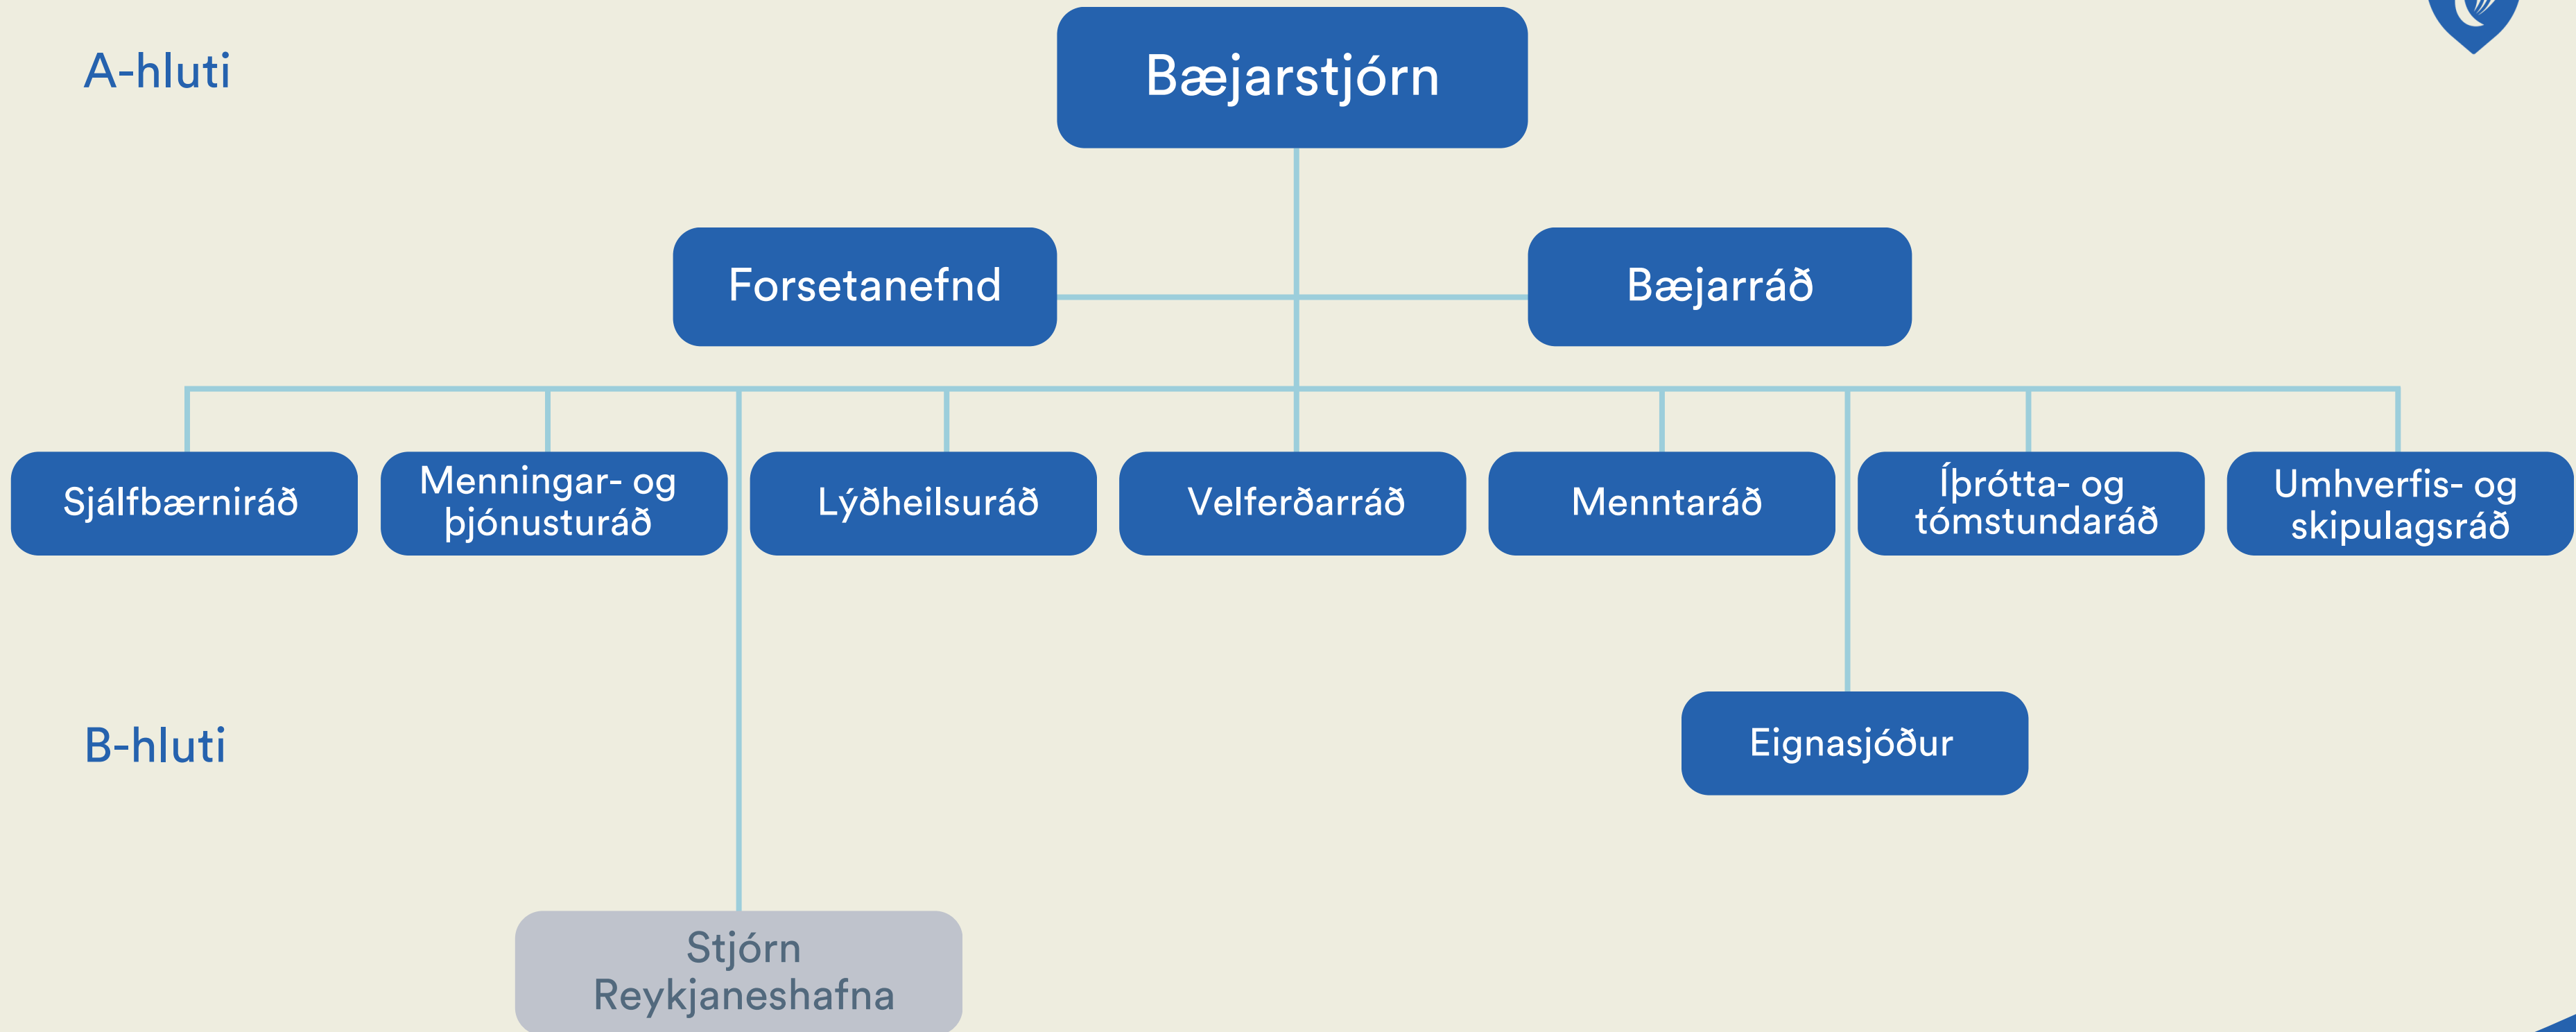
A-hluti

Bæjarstjórn

Forsetanefnd

Bæjarráð

Sjálfbærniráð

Menningar- og þjónusturáð

Lýðheilsuráð

Velferðarráð

Menntaráð

Íþrótta- og tómstundaráð

Umhverfis- og skipulagsráð

B-hluti

Eignasjóður

Stjórn Reykjaneshafna